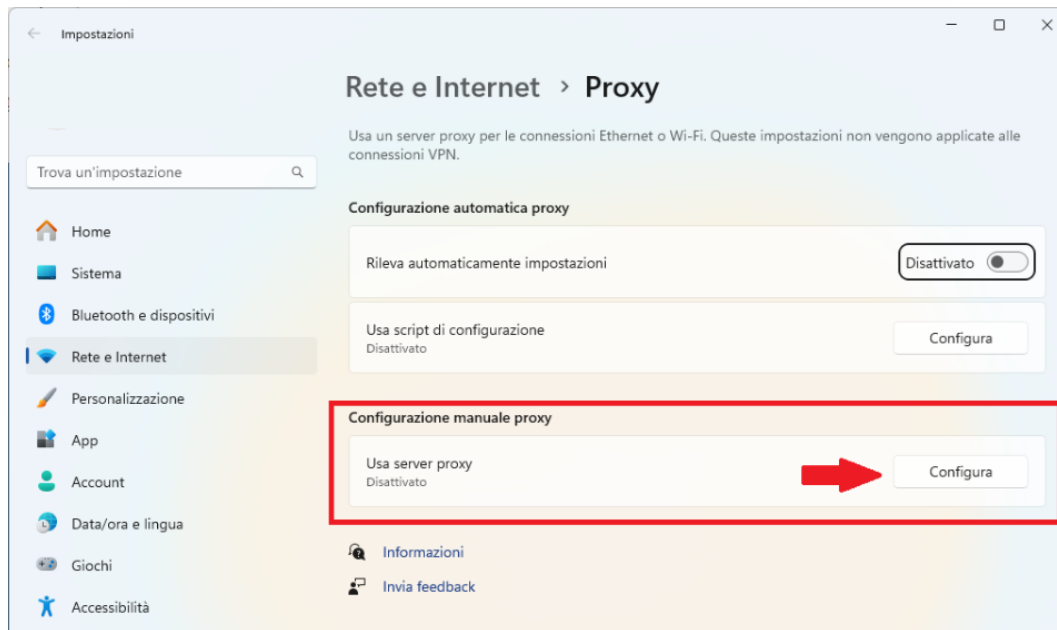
Impostazioni

Trova un'impostazione

Home
Sistema
Bluetooth e dispositivi
Rete e Internet
Personalizzazione
App
Account
Data/ora e lingua
Giochi
Accessibilità

Rete e Internet > Proxy

Usa un server proxy per le connessioni Ethernet o Wi-Fi. Queste impostazioni non vengono applicate alle connessioni VPN.

Configurazione automatica proxy

Rileva automaticamente impostazioni
Disattivato

Usa script di configurazione
Disattivato
Configura

Configurazione manuale proxy

Usa server proxy
Disattivato
Configura

Informazioni
Invia feedback